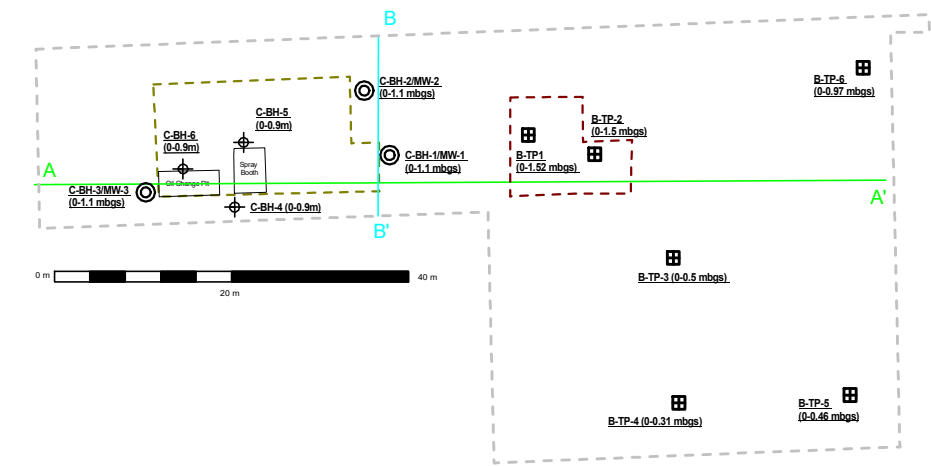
B

C-BH-2/MW-2
(0-1.1 mbgs)

B-TP-6
(0-0.97 mbgs)

C-BH-5
(0-0.9m)

B-TP-2
(0-1.5 mbgs)

C-BH-6
(0-0.9m)

C-BH-1/MW-1
(0-1.1 mbgs)

B-TP1
(0-1.52 mbgs)

Spray Booth

A

Oil Change Pit

C-BH-3/MW-3
(0-1.1 mbgs)

C-BH-4 (0-0.9m)

A'

B'

0 m

40 m

20 m

B-TP-3 (0-0.5 mbgs)

B-TP-5
(0-0.46 mbgs)

B-TP-4 (0-0.31 mbgs)